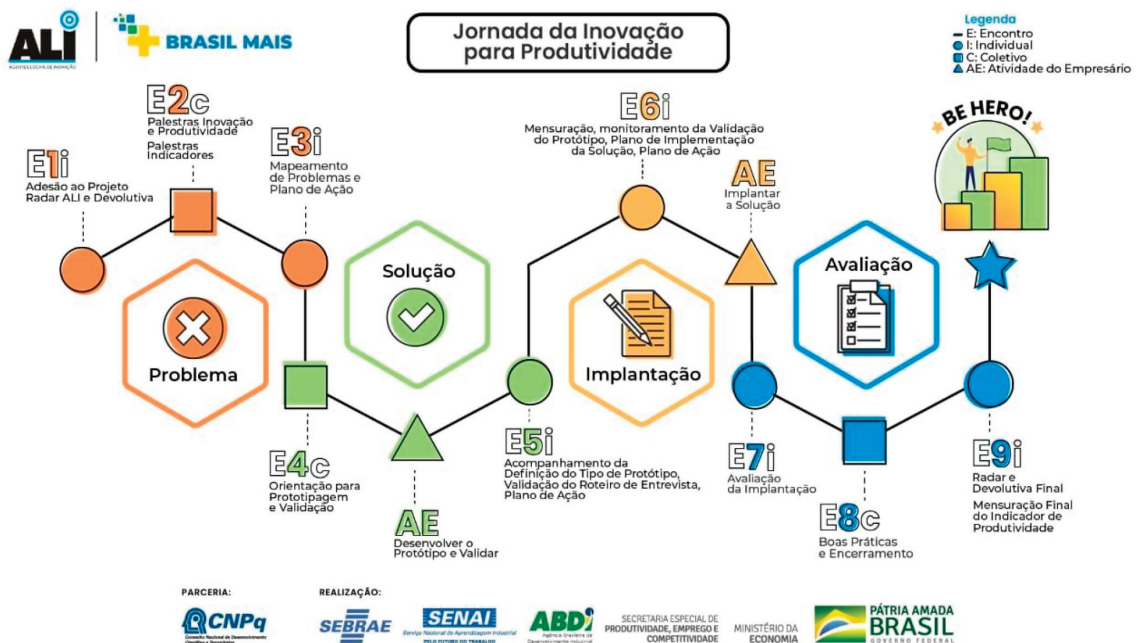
ALI
AGENTES LOCAIS DE INOVAÇÃO

BRASIL MAIS

Jornada da Inovação para Produtividade

Legenda
E: Encontro
I: Individual
C: Coletivo
AE: Atividade do Empresário

E1i
Adesão ao Projeto
Radar ALI e Devolutiva

E2c
Palestras Inovação e Produtividade
Palestras Indicadores

E3i
Mapeamento de Problemas e Plano de Ação

Problema

Solução

E4c
Orientação para Prototipagem e Validação

AE
Desenvolver o Protótipo e Validar

E5i
Acompanhamento da Definição do Tipo de Protótipo, Validação do Roteiro de Entrevista, Plano de Ação

E6i
Mensuração, monitoramento da Validação do Protótipo, Plano de Implementação da Solução, Plano de Ação

AE
Implantar a Solução

Implantação

E7i
Avaliação da Implantação

Avaliação

E8c
Boas Práticas e Encerramento

BE HERO!

E9i
Radar e Devolutiva Final
Mensuração Final do Indicador de Produtividade

PARCERIA:
CNPq
Conselho Nacional de Desenvolvimento Científico e Tecnológico

REALIZAÇÃO:
SEBRAE
SENAI
Serviço Nacional de Aprendizagem Industrial
PELO FUTURO DO TRABALHO
ABDI
Agência Brasileira de Desenvolvimento Industrial
SECRETARIA ESPECIAL DE PRODUTIVIDADE, EMPREGO E COMPETITIVIDADE
MINISTÉRIO DA ECONOMIA
PÁTRIA AMADA BRASIL
GOVERNO FEDERAL